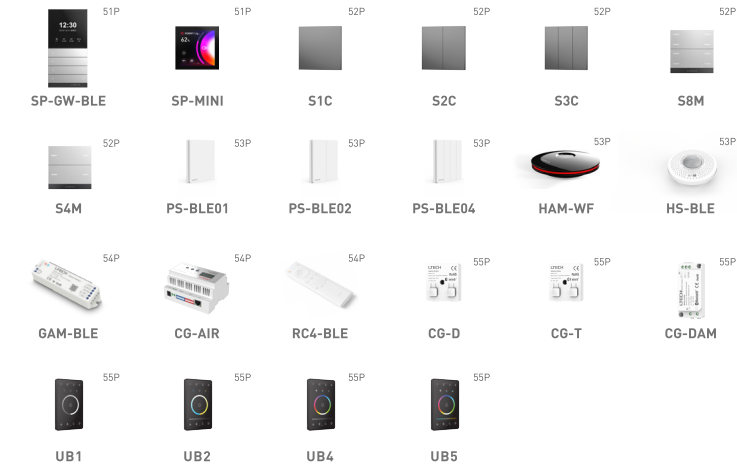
51P
SP-GW-BLE

51P
SP-MINI

52P
S1C

52P
S2C

52P
S3C

52P
S8M

52P
S4M

53P
PS-BLE01

53P
PS-BLE02

53P
PS-BLE04

53P
HAM-WF

53P
HS-BLE

54P
GAM-BLE

54P
CG-AIR

54P
RC4-BLE

55P
CG-D

55P
CG-T

55P
CG-DAM

55P
UB1

55P
UB2

55P
UB4

55P
UB5